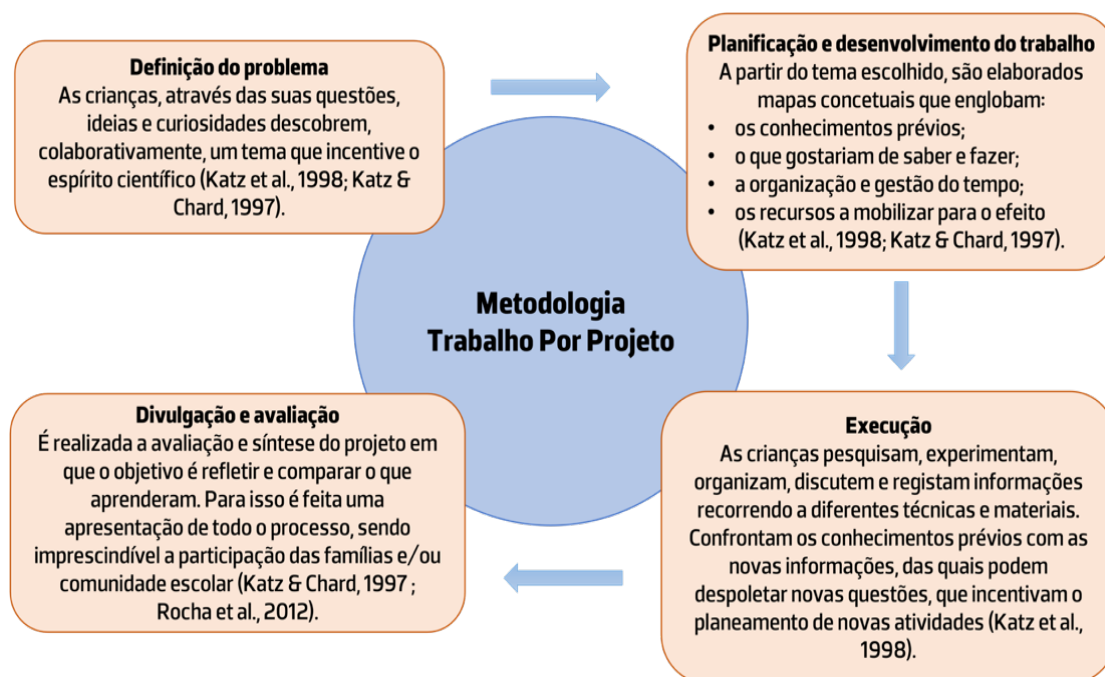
Definição do problema
As crianças, através das suas questões, ideias e curiosidades descobrem, colaborativamente, um tema que incentive o espírito científico (Katz et al., 1998; Katz & Chard, 1997).

Planificação e desenvolvimento do trabalho
A partir do tema escolhido, são elaborados mapas concetuais que englobam:
- os conhecimentos prévios;
- o que gostariam de saber e fazer;
- a organização e gestão do tempo;
- os recursos a mobilizar para o efeito (Katz et al., 1998; Katz & Chard, 1997).

Metodologia
Trabalho Por Projeto

Execução
As crianças pesquisam, experimentam, organizam, discutem e registam informações recorrendo a diferentes técnicas e materiais. Confrontam os conhecimentos prévios com as novas informações, das quais podem despoletar novas questões, que incentivam o planeamento de novas atividades (Katz et al., 1998).

Divulgação e avaliação
É realizada a avaliação e síntese do projeto em que o objetivo é refletir e comparar o que aprenderam. Para isso é feita uma apresentação de todo o processo, sendo imprescindível a participação das famílias e/ou comunidade escolar (Katz & Chard, 1997 ; Rocha et al., 2012).